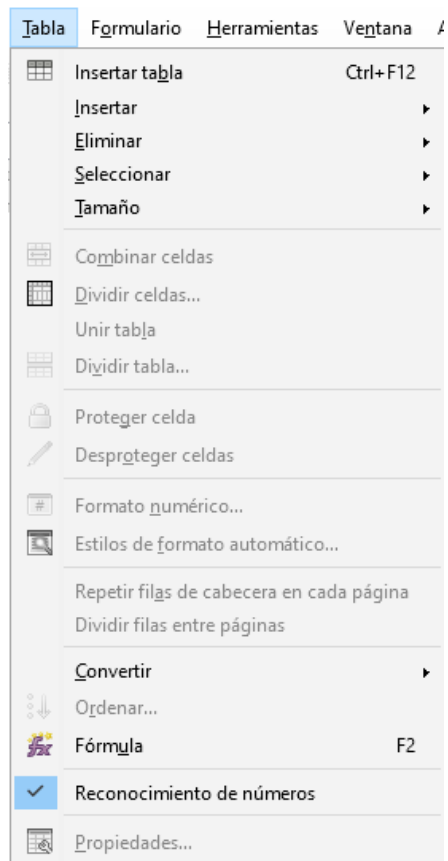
Tabla Formulario Herramientas Ventana A

Insertar tabla Ctrl+F12
Insertar
Eliminar
Seleccionar
Tamaño

Combinar celdas
Dividir celdas...
Unir tabla
Dividir tabla...

Proteger celda
Desproteger celdas

Formato numérico...
Estilos de formato automático...

Repetir filas de cabecera en cada página
Dividir filas entre páginas

Convertir
Ordenar...
Fórmula F2

Reconocimiento de números

Propiedades...